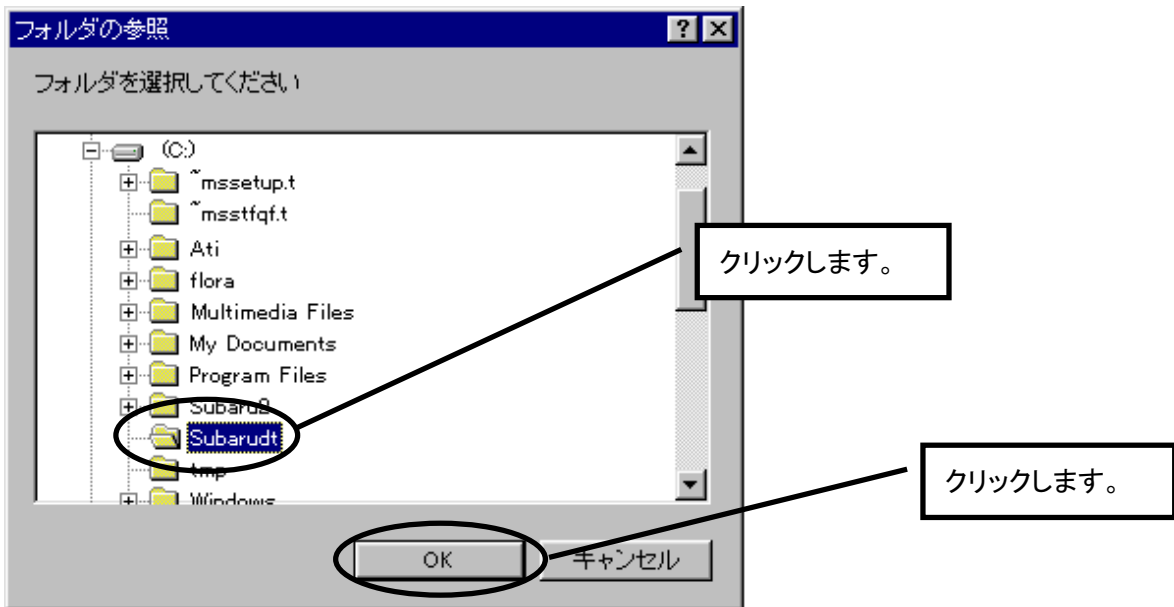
フォルダの参照

?

フォルダを選択してください

(C:)

~mssetup.t

~msstfqf.t

Ati

flora

Multimedia Files

My Documents

Program Files

Subaru2

Subarudt

tmp

Windows

クリックします。

クリックします。

OK

キャンセル